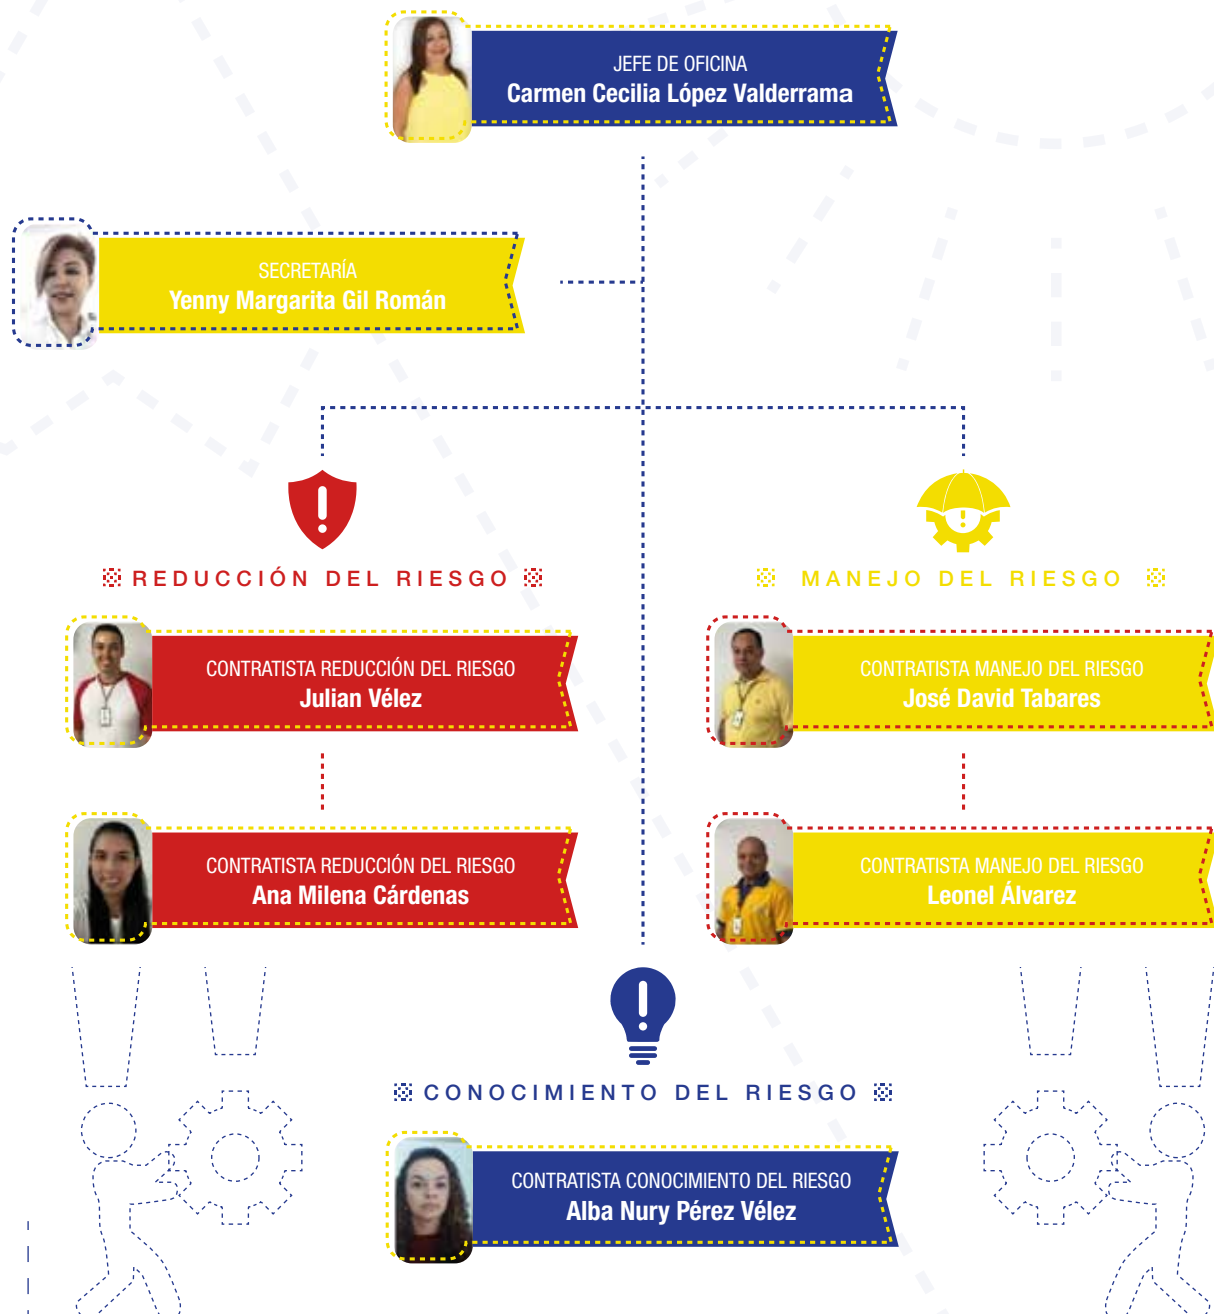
JEFE DE OFICINA
Carmen Cecilia López Valderrama

SECRETARÍA
Yenny Margarita Gil Román

REDUCCIÓN DEL RIESGO

MANEJO DEL RIESGO

CONTRATISTA REDUCCIÓN DEL RIESGO
Julian Vélez

CONTRATISTA REDUCCIÓN DEL RIESGO
Ana Milena Cárdenas

CONTRATISTA MANEJO DEL RIESGO
José David Tabares

CONTRATISTA MANEJO DEL RIESGO
Leonel Álvarez

CONOCIMIENTO DEL RIESGO

CONTRATISTA CONOCIMIENTO DEL RIESGO
Alba Nury Pérez Vélez